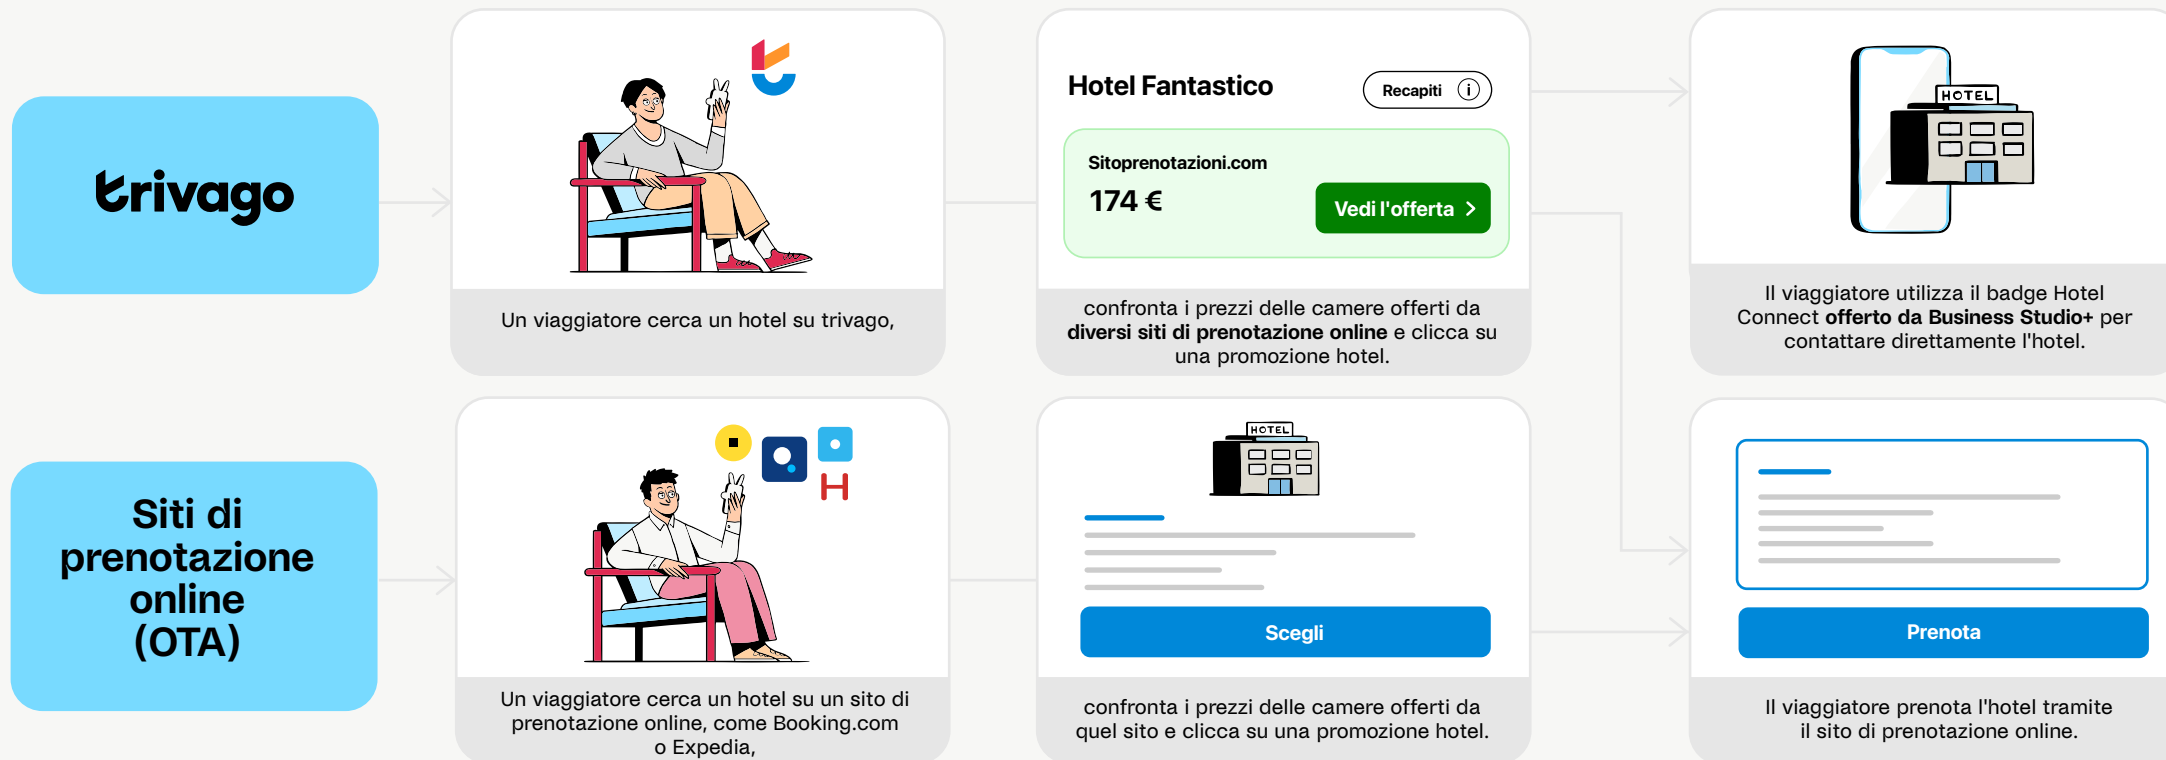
trivago

Un viaggiatore cerca un hotel su trivago,

Hotel Fantastico

Recapiti

Sitoprenotazioni.com

174 €

Vedi l'offerta

confronta i prezzi delle camere offerti da **diversi siti di prenotazione online** e clicca su una promozione hotel.

HOTEL

Il viaggiatore utilizza il badge Hotel Connect **offerto da Business Studio+** per contattare direttamente l'hotel.

Siti di prenotazione online (OTA)

H

Un viaggiatore cerca un hotel su un sito di prenotazione online, come Booking.com o Expedia,

HOTEL

Scegli

confronta i prezzi delle camere offerti da quel sito e clicca su una promozione hotel.

Prenota

Il viaggiatore prenota l'hotel tramite il sito di prenotazione online.